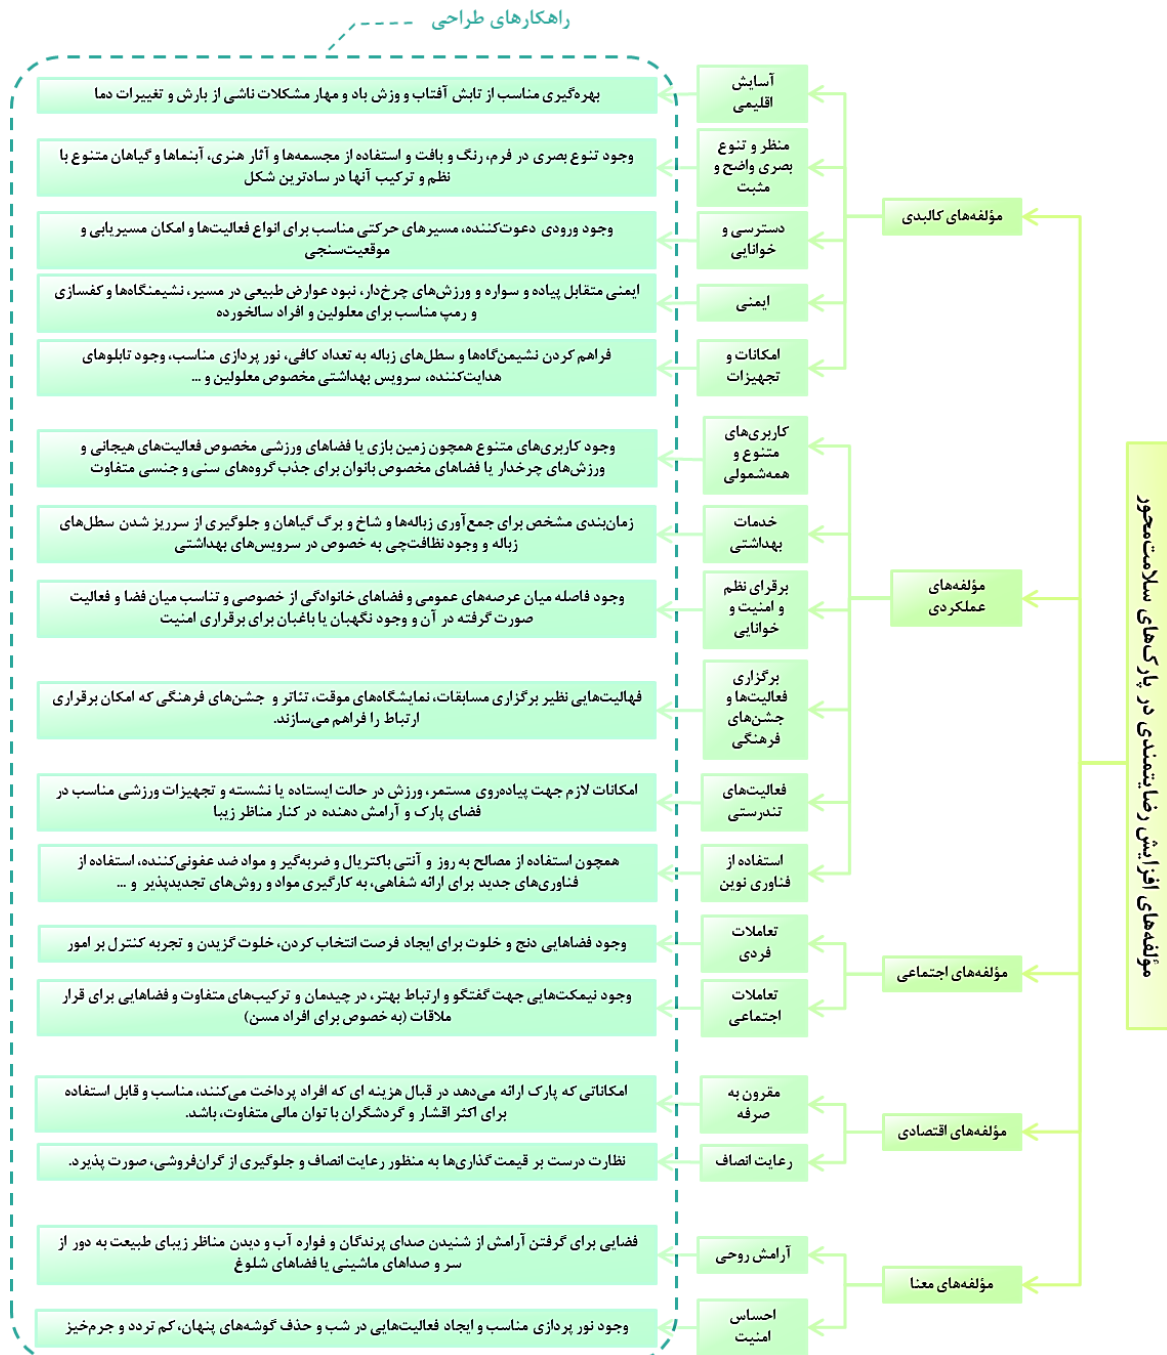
راهکارهای طراحی

مؤلفه‌های افزایش رضایتمندی در پارک‌های سلامت‌محور

مؤلفه‌های کالبدی

آسایش اقلیمی
بهره‌گیری مناسب از تابش آفتاب و وزش باد و مهار مشکلات ناشی از بارش و تغییرات دما

منظر و تنوع بصری واضح و مثبت
وجود تنوع بصری در فرم، رنگ و بافت و استفاده از مجسمه‌ها و آثار هنری، آبنماها و گیاهان متنوع با نظم و ترکیب آنها در سادترین شکل

دسترسی و خوانایی
وجود ورودی دعوت‌کننده، مسیرهای حرکتی مناسب برای انواع فعالیت‌ها و امکان مسیریابی و موقعیت‌سنجی

ایمنی
ایمنی متقابل پیاده و سواره و ورزش‌های چرخ‌دار، نبود عوارض طبیعی در مسیر، نشیمنگاه‌ها و کفسازی و رمپ مناسب برای معلولین و افراد سالخورده

امکانات و تجهیزات
فراهم کردن نشیمن‌گاه‌ها و سطل‌های زباله به تعداد کافی، نور پردازی مناسب، وجود تابلوهای هدایت‌کننده، سرویس بهداشتی مخصوص معلولین و ...

مؤلفه‌های عملکردی

کاربری‌های متنوع و همه‌شمولی
وجود کاربری‌های متنوع همچون زمین بازی یا فضاهای ورزشی مخصوص فعالیت‌های هیجانی و ورزش‌های چرخدار یا فضاهای مخصوص بانوان برای جذب گروه‌های سنی و جنسی متفاوت

خدمات بهداشتی
زمان‌بندی مشخص برای جمع آوری زباله‌ها و شاخ و برگ گیاهان و جلوگیری از سرریز شدن سطل‌های زباله و وجود نظافت‌چی به خصوص در سرویس‌های بهداشتی

برقرای نظم و امنیت و خوانایی
وجود فاصله میان عرصه‌های عمومی و فضاهای خانوادگی از خصوصی و تناسب میان فضا و فعالیت صورت گرفته در آن و وجود نگهبان یا باغبان برای برقراری امنیت

برگزاری فعالیت‌ها و جشن‌های فرهنگی
فعالیت‌هایی نظیر برگزاری مسابقات، نمایشگاه‌های موقت، تئاتر و جشن‌های فرهنگی که امکان برقراری ارتباط را فراهم می‌سازند.

فعالیت‌های تندرستی
امکانات لازم جهت پیاده‌روی مستمر، ورزش در حالت ایستاده یا نشسته و تجهیزات ورزشی مناسب در فضای پارک و آرامش دهنده در کنار مناظر زیبا

استفاده از فناوری نوین
همچون استفاده از مصالح به روز و آنتی باکتریال و ضربه‌گیر و مواد ضد عفونی‌کننده، استفاده از فناوری‌های جدید برای ارائه شفاهی، به کارگیری مواد و روش‌های تجدیدپذیر و ...

مؤلفه‌های اجتماعی

تعاملات فردی
وجود فضاهایی دنج و خلوت برای ایجاد فرصت انتخاب کردن، خلوت گزیدن و تجربه کنترل بر امور

تعاملات اجتماعی
وجود نیمکت‌هایی جهت گفتگو و ارتباط بهتر، در چیدمان و ترکیب‌های متفاوت و فضاهایی برای قرار ملاقات (به خصوص برای افراد مسن)

مؤلفه‌های اقتصادی

مقرون به صرفه
امکاناتی که پارک ارائه می‌دهد در قبال هزینه ای که افراد پرداخت می‌کنند، مناسب و قابل استفاده برای اکثر اقشار و گردشگران با توان مالی متفاوت، باشد.

رعایت انصاف
نظارت درست بر قیمت گذاری‌ها به منظور رعایت انصاف و جلوگیری از گران‌فروشی، صورت پذیرد.

مؤلفه‌های معنا

آرامش روحی
فضایی برای گرفتن آرامش از شنیدن صدای پرندگان و فواره آب و دیدن مناظر زیبای طبیعت به دور از سر و صداهای ماشینی یا فضاهای شلوغ

احساس امنیت
وجود نور پردازی مناسب و ایجاد فعالیت‌هایی در شب و حذف گوشه‌های پنهان، کم تردد و جرم‌خیز